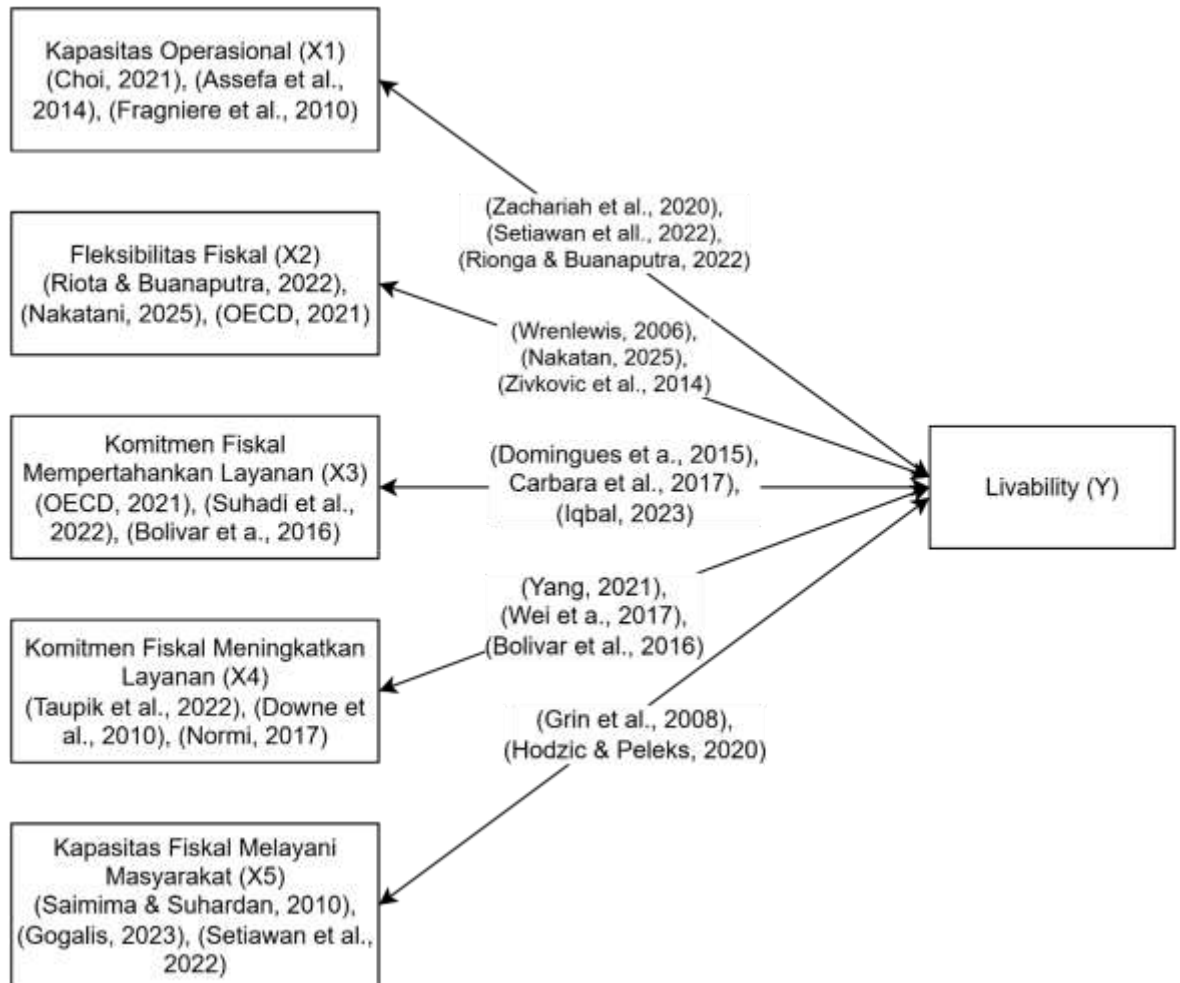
Kapasitas Operasional (X1) (Choi, 2021), (Assefa et al., 2014), (Fragniere et al., 2010)

(Zachariah et al., 2020), (Setiawan et all., 2022), (Rionga & Buanaputra, 2022)

Fleksibilitas Fiskal (X2) (Riota & Buanaputra, 2022), (Nakatani, 2025), (OECD, 2021)

(Wrenlewis, 2006), (Nakatan, 2025), (Zivkovic et al., 2014)

Komitmen Fiskal Mempertahankan Layanan (X3) (OECD, 2021), (Suhadi et al., 2022), (Bolivar et a., 2016)

(Domingues et a., 2015), Carbara et al., 2017), (Iqbal, 2023)

Livability (Y)

(Yang, 2021), (Wei et a., 2017), (Bolivar et al., 2016)

Komitmen Fiskal Meningkatkan Layanan (X4) (Taupik et al., 2022), (Downe et al., 2010), (Normi, 2017)

(Grin et al., 2008), (Hodzic & Peleks, 2020)

Kapasitas Fiskal Melayani Masyarakat (X5) (Saimima & Suhardan, 2010), (Gogalis, 2023), (Setiawan et al., 2022)